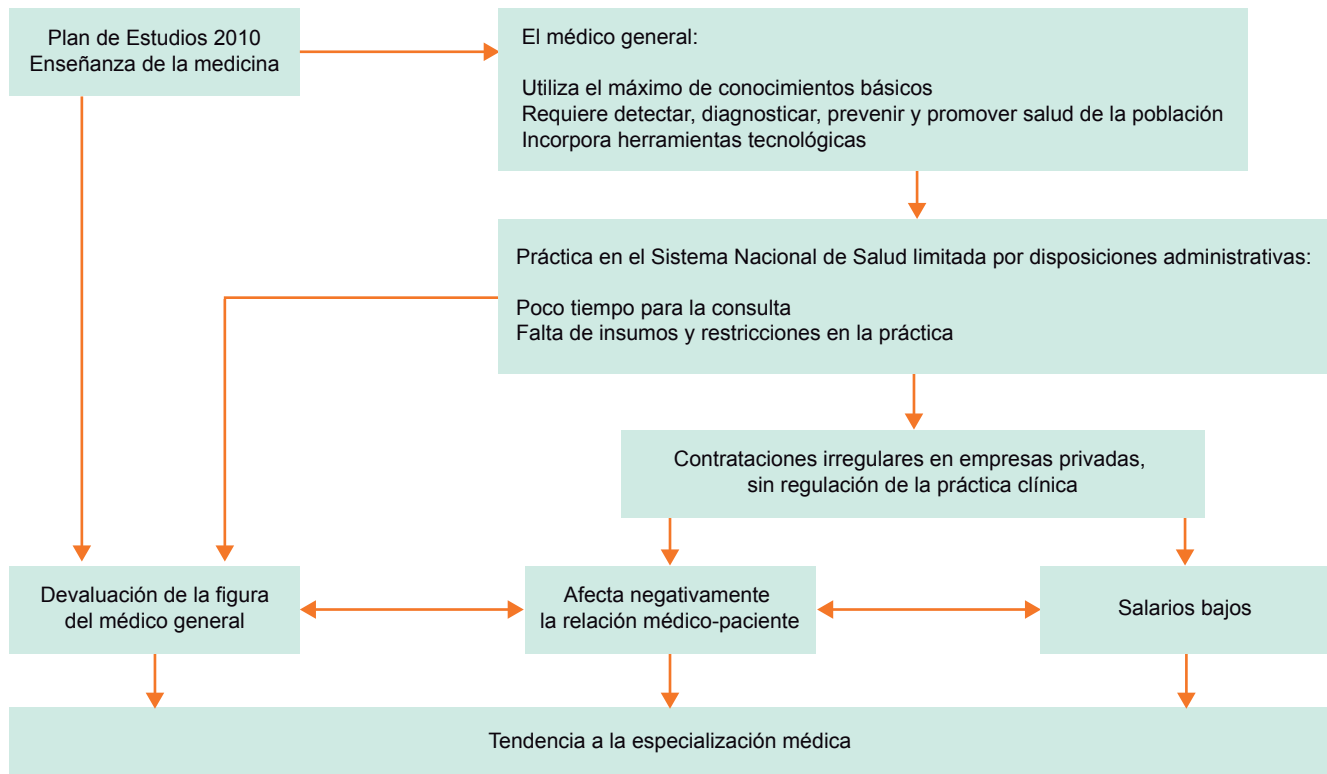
Plan de Estudios 2010
Enseñanza de la medicina

El médico general:

Utiliza el máximo de conocimientos básicos
Requiere detectar, diagnosticar, prevenir y promover salud de la población
Incorpora herramientas tecnológicas

Práctica en el Sistema Nacional de Salud limitada por disposiciones administrativas:

Poco tiempo para la consulta
Falta de insumos y restricciones en la práctica

Contrataciones irregulares en empresas privadas, sin regulación de la práctica clínica

Devaluación de la figura del médico general

Afecta negativamente la relación médico-paciente

Salarios bajos

Tendencia a la especialización médica